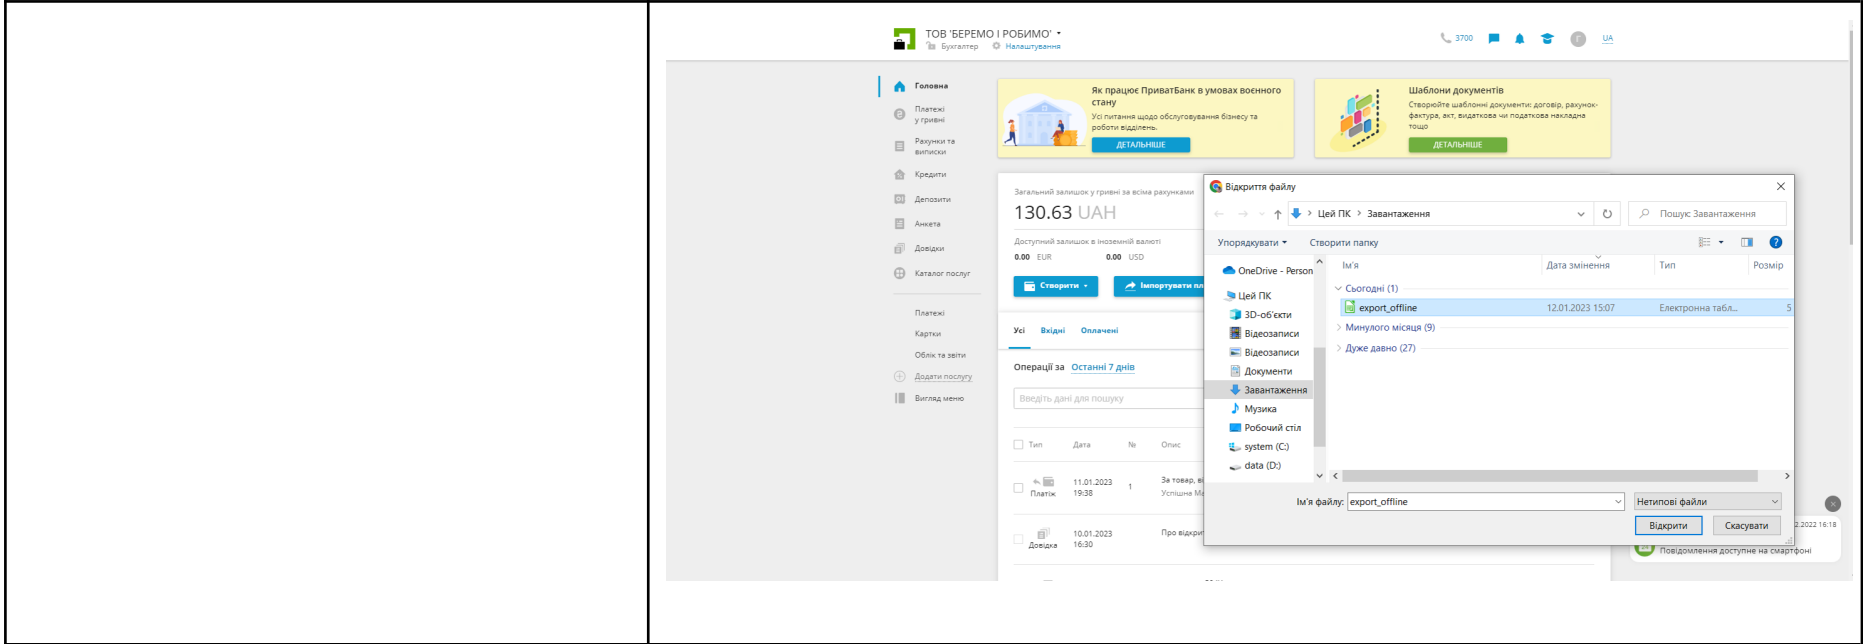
ТОВ 'БЕРЕМО І РОБИМО'
Бухгалтер Налаштування

3700 UA

Головна
Платежі у гривні
Рахунки та виписки
Кредити
Депозити
Анкета
Довідки
Каталог послуг

Платежі
Картки
Облік та звіти
Додати послугу
Вигляд меню

Як працює ПриватБанк в умовах воєнного стану
Усі питання щодо обслуговування бізнесу та роботи відділень.
ДЕТАЛЬНІШЕ

Шаблони документів
Створюйте шаблони документів: договір, рахунок-фактура, акт, видаткова чи податкова накладна тощо
ДЕТАЛЬНІШЕ

Загальний залишок у гривні за всіма рахунками
130.63 UAH
Доступний залишок в іноземній валюті
0.00 EUR 0.00 USD

Створити
Імпортувати пл

Усі Вхідні Оплачені

Операції за Останні 7 днів
Введіть дані для пошуку

| Тип | Дата | № | Опис |
|---|---|---|---|
| Платіж | 11.01.2023 19:38 | 1 | За товар, ві Успішна М |
| Довідка | 10.01.2023 16:30 | | Про відкрит |

Відкриття файлу
Цей ПК > Завантаження
Пошук: Завантаження
Упорядкувати Створити папку
OneDrive - Person
Цей ПК
3D-об'єкти
Відеозаписи
Відеозаписи
Документи
Завантаження
Музика
Робочий стіл
system (C:)
data (D:)

| Ім'я | Дата змінення | Тип | Розмір |
|---|---|---|---|
| Сьогодні (1) | | | |
| export_offline | 12.01.2023 15:07 | Електронна табл... | 5 |
| Минулого місяця (9) | | | |
| Дуже давно (27) | | | |

Ім'я файлу: export_offline
Нетипові файли
Відкрити Скасувати

2.2022 16:18
Повідомлення доступне на смартфоні